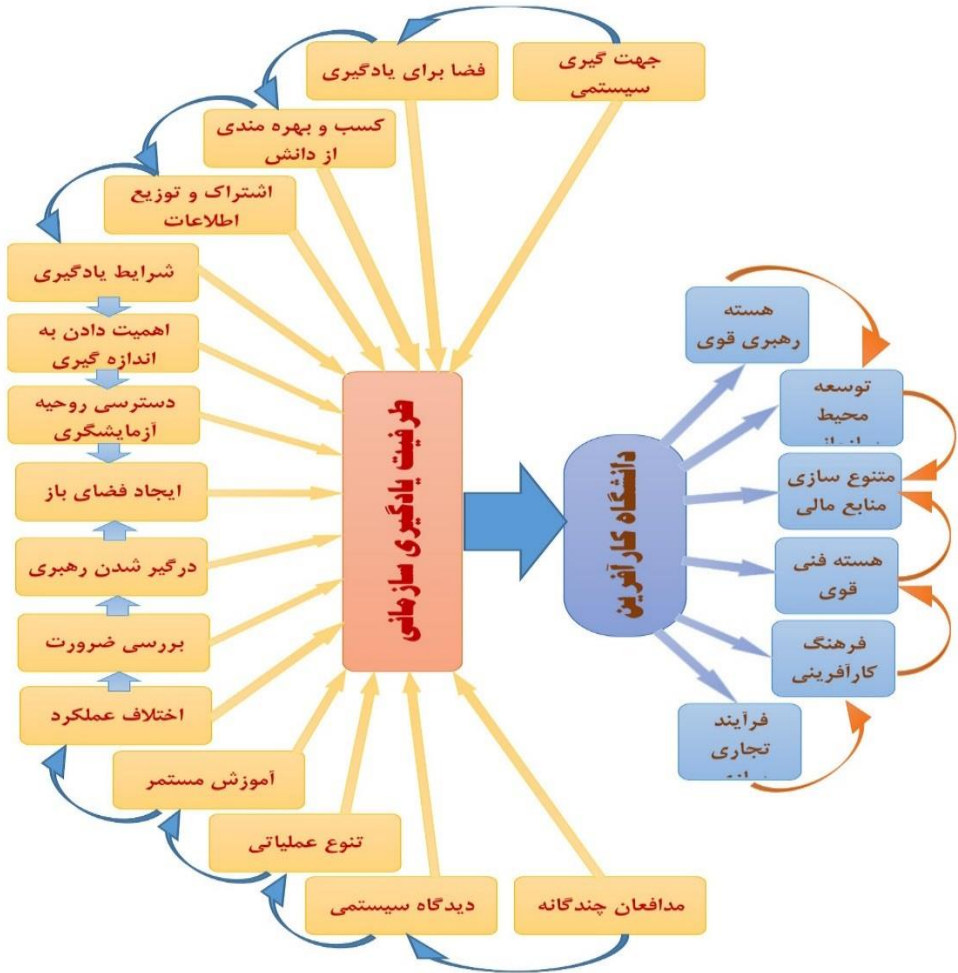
جهت گیری سیستمی

فضا برای یادگیری

کسب و بهره مندی از دانش

اشتراک و توزیع اطلاعات

شرایط یادگیری

اهمیت دادن به اندازه گیری

دسترسی روحیه آزمایشگری

ایجاد فضای باز

درگیر شدن رهبری

بررسی ضرورت

اختلاف عملکرد

آموزش مستمر

تنوع عملیاتی

دیدگاه سیستمی

مدافعان چندگانه

ظرفیت یادگیری سازمانی

دانشگاه کارآفرین

هسته رهبری قوی

توسعه محیط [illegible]

متنوع سازی منابع مالی

هسته فنی قوی

فرهنگ کارآفرینی

فرآیند تجاری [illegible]